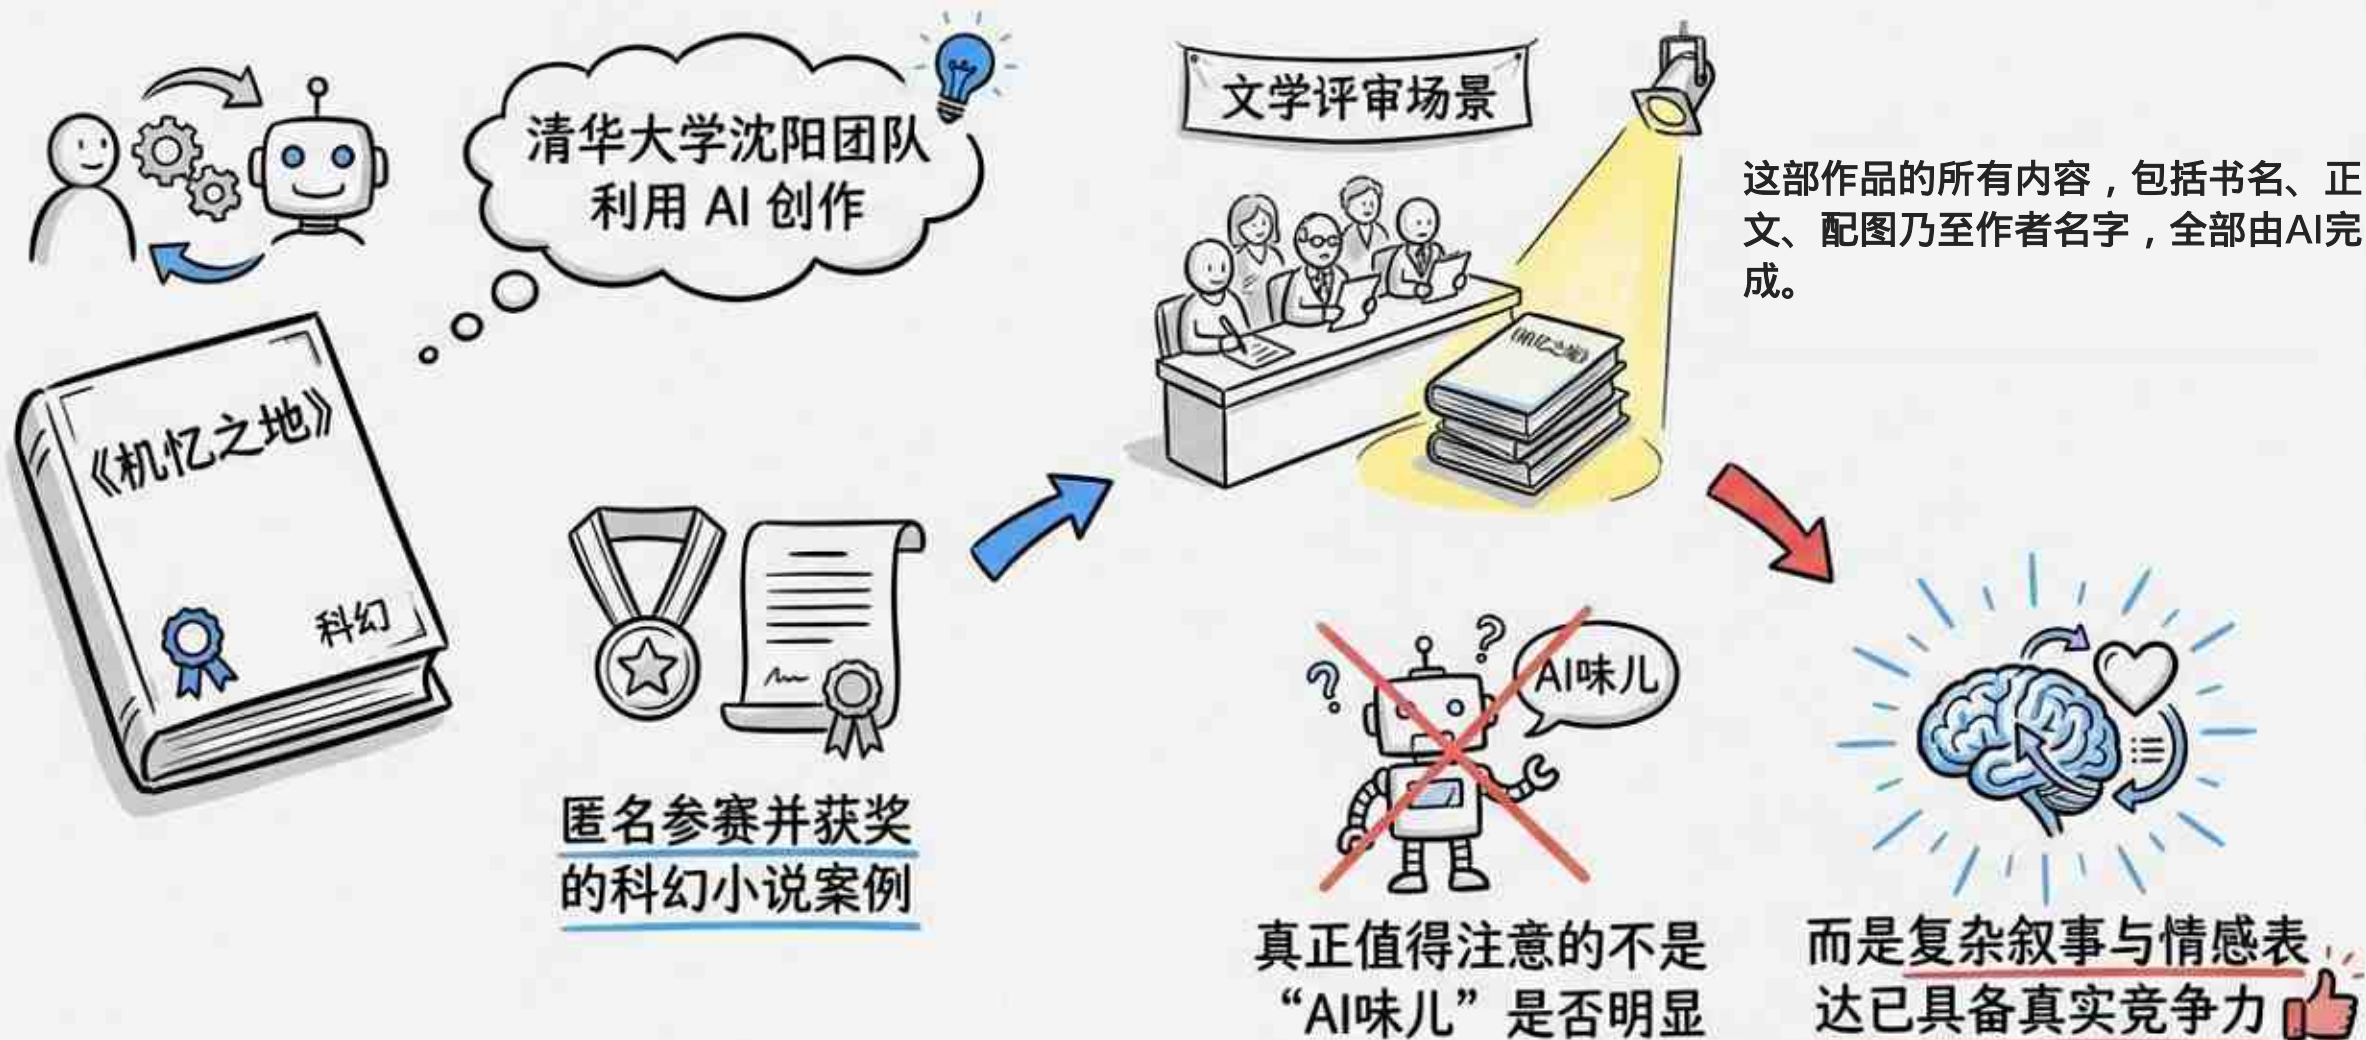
清华大学沈阳团队
利用 AI 创作

《机忆之地》

科幻

匿名参赛并获奖
的科幻小说案例

文学评审场景

《机忆之地》

这部作品的所有内容，包括书名、正文、配图乃至作者名字，全部由AI完成。

AI味儿

真正值得注意的不是
“AI味儿”是否明显

而是复杂叙事与情感表
达已具备真实竞争力